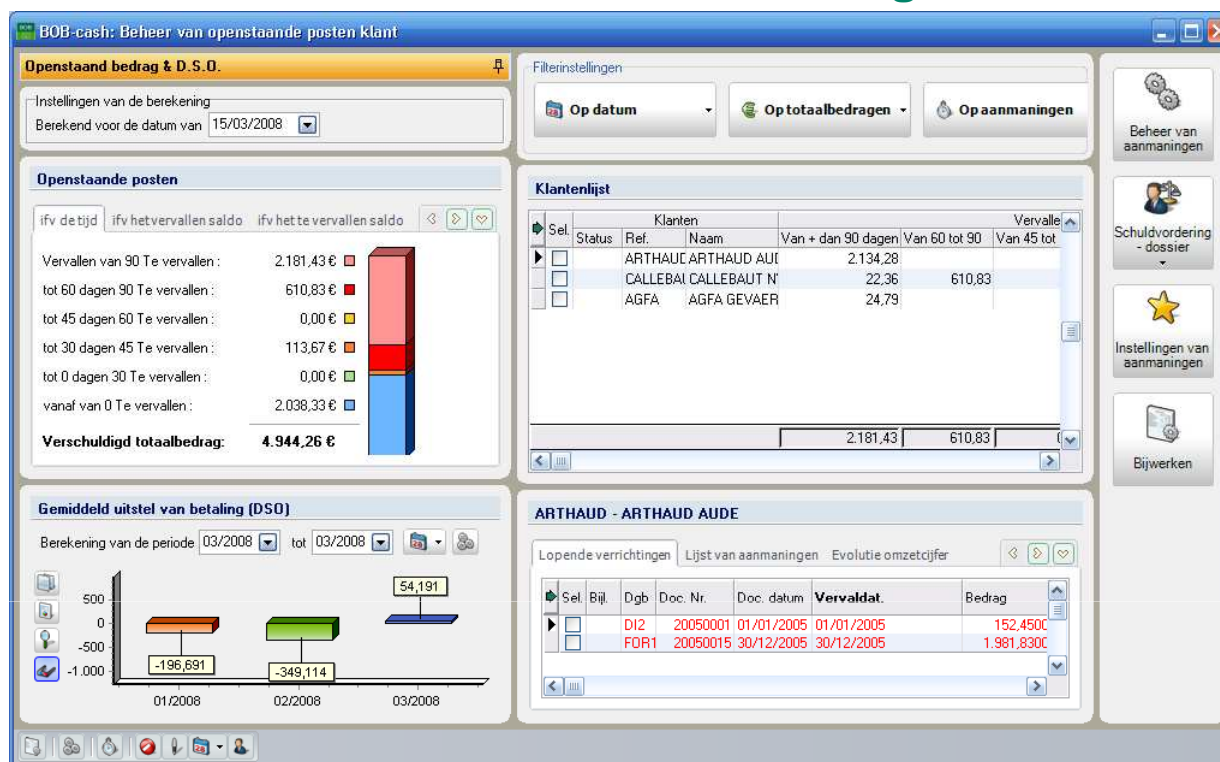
BOB-cash: Beheer van openstaande posten klant

Openstaand bedrag & D.S.O.

Instellingen van de berekening
Berekend voor de datum van 15/03/2008

Filterinstellingen
Op datum
Op totaalbedragen
Op aanmaningen

Beheer van aanmaningen
Schuldvordering - dossier
Instellingen van aanmaningen
Bijwerken

Openstaande posten
ifv de tijd | ifv het vervallen saldo | ifv het te vervallen saldo

Vervallen van 90 Te vervallen : 2.181,43 €
tot 60 dagen 90 Te vervallen : 610,83 €
tot 45 dagen 60 Te vervallen : 0,00 €
tot 30 dagen 45 Te vervallen : 113,67 €
tot 0 dagen 30 Te vervallen : 0,00 €
vanaf van 0 Te vervallen : 2.038,33 €
Verschuldigd totaalbedrag: 4.944,26 €

Klantenlijst

| Sel. | Status | Ref. | Naam | Van + dan 90 dagen | Van 60 tot 90 | Van 45 tot |
|---|---|---|---|---|---|---|
| | | ARTHAUD | ARTHAUD AUD | 2.134,28 | | |
| | | CALLEBAU | CALLEBAUT N | 22,36 | 610,83 | |
| | | AGFA | AGFA GEVAER | 24,79 | | |
| | | | | 2.181,43 | 610,83 | |

Klanten
Vervalle

Gemiddeld uitstel van betaling (DSO)
Berekening van de periode 03/2008 tot 03/2008

500
0
-500
-1.000
-196,691
-349,114
54,191
01/2008
02/2008
03/2008

ARTHAUD - ARTHAUD AUDE
Lopende verrichtingen | Lijst van aanmaningen | Evolutie omzetcijfer

| Sel. | Bijl. | Dgb | Doc. Nr. | Doc. datum | Vervaldat. | Bedrag |
|---|---|---|---|---|---|---|
| | | DI2 | 20050001 | 01/01/2005 | 01/01/2005 | 152,4500 |
| | | FOR1 | 20050015 | 30/12/2005 | 30/12/2005 | 1.981,8300 |